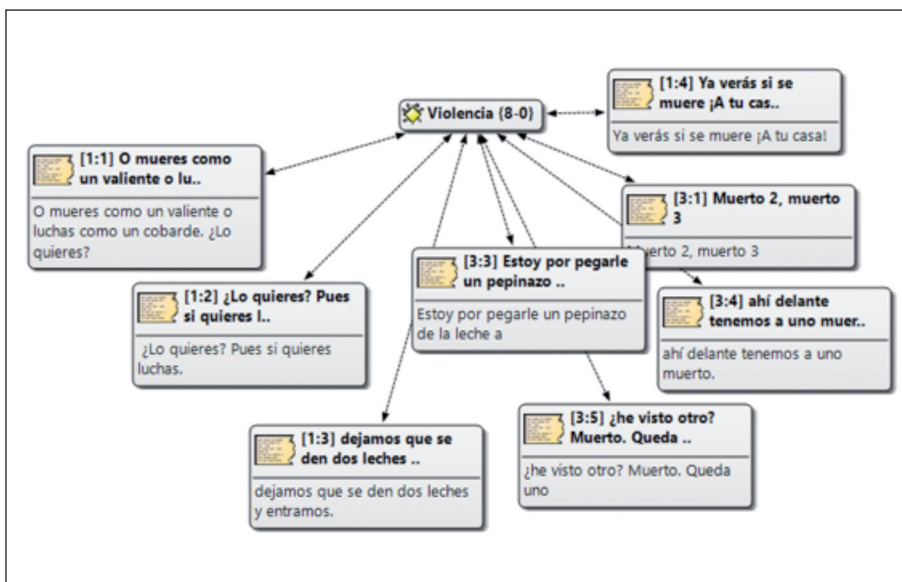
Violencia (8-0)

[1:4] Ya verás si se muere ¡A tu cas..

Ya verás si se muere ¡A tu casa!

[1:1] O mueres como un valiente o lu..

O mueres como un valiente o luchas como un cobarde. ¿Lo quieres?

[3:1] Muerto 2, muerto 3

Muerto 2, muerto 3

[3:3] Estoy por pegarle un pepinazo ..

Estoy por pegarle un pepinazo de la leche a

[1:2] ¿Lo quieres? Pues si quieres l..

¿Lo quieres? Pues si quieres luchas.

[3:4] ahí delante tenemos a uno muer..

ahí delante tenemos a uno muerto.

[3:5] ¿he visto otro? Muerto. Queda ..

¿he visto otro? Muerto. Queda uno

[1:3] dejamos que se den dos leches ..

dejamos que se den dos leches y entramos.